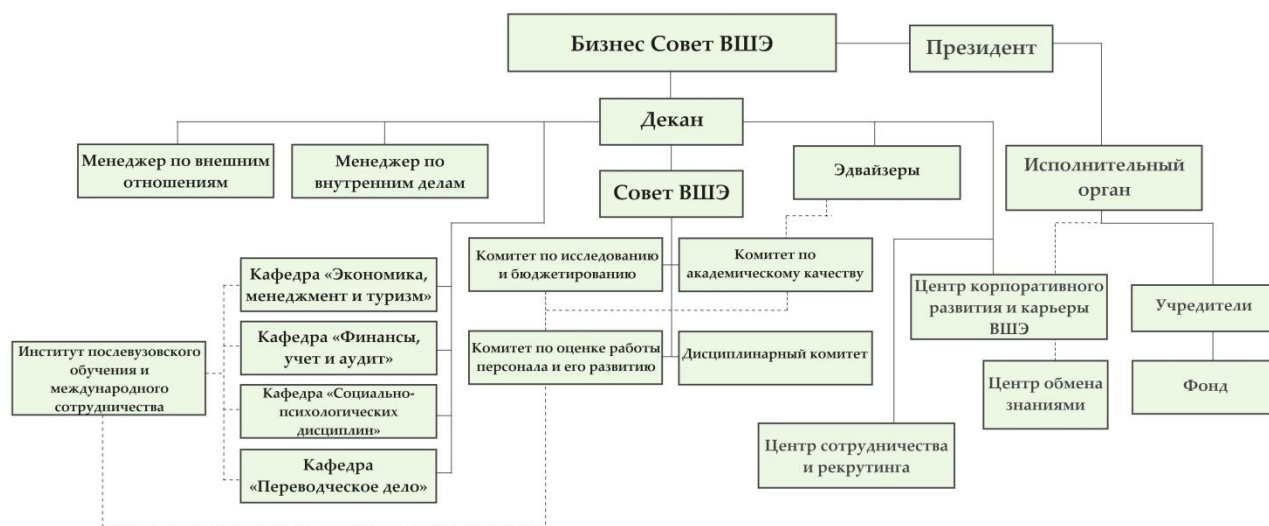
Бизнес Совет ВШЭ

Президент

Декан

Менеджер по внешним отношениям

Менеджер по внутренним делам

Совет ВШЭ

Эдвайзеры

Исполнительный орган

Комитет по исследованию и бюджетированию

Комитет по академическому качеству

Кафедра «Экономика, менеджмент и туризм»

Кафедра «Финансы, учет и аудит»

Институт послевузовского обучения и международного сотрудничества

Комитет по оценке работы персонала и его развитию

Дисциплинарный комитет

Центр корпоративного развития и карьеры ВШЭ

Учредители

Центр обмена знаниями

Фонд

Кафедра «Социально-психологических дисциплин»

Кафедра «Переводческое дело»

Центр сотрудничества и рекрутинга